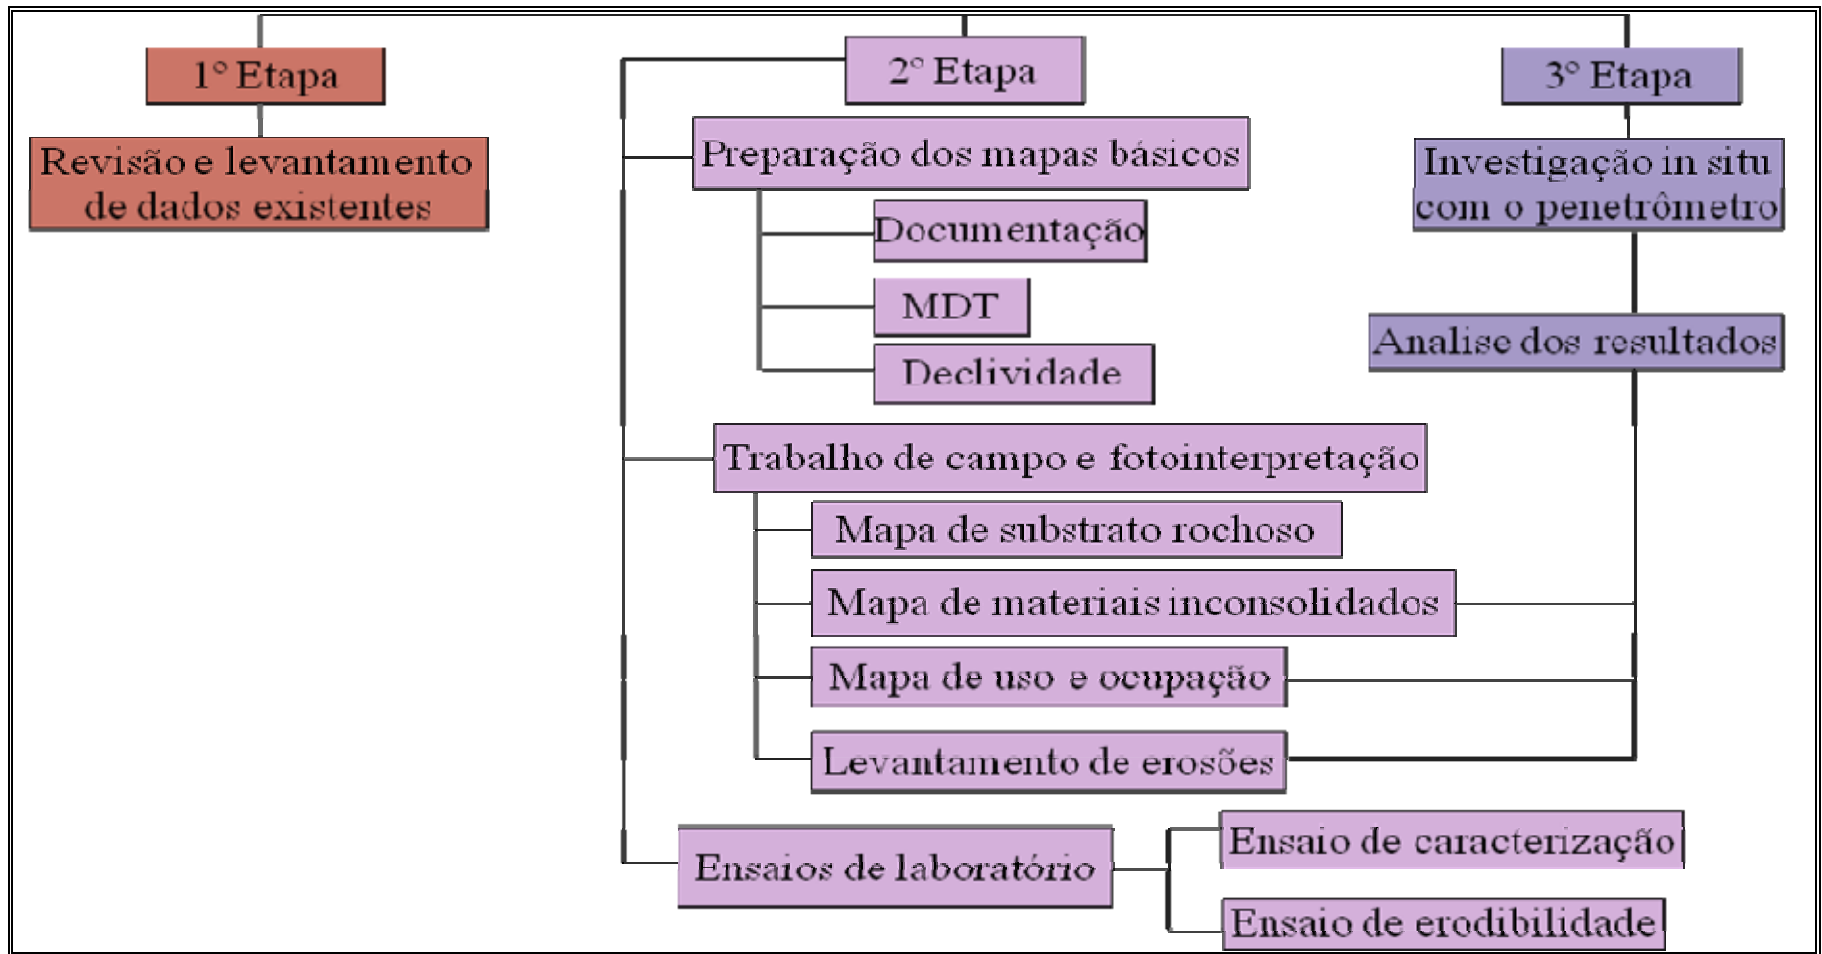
1° Etapa

Revisão e levantamento de dados existentes

2° Etapa

Preparação dos mapas básicos

Documentação

MDT

Declividade

Trabalho de campo e fotointerpretação

Mapa de substrato rochoso

Mapa de materiais inconsolidados

Mapa de uso e ocupação

Levantamento de erosões

Ensaios de laboratório

Ensaio de caracterização

Ensaio de erodibilidade

3° Etapa

Investigação in situ com o penetrômetro

Analise dos resultados